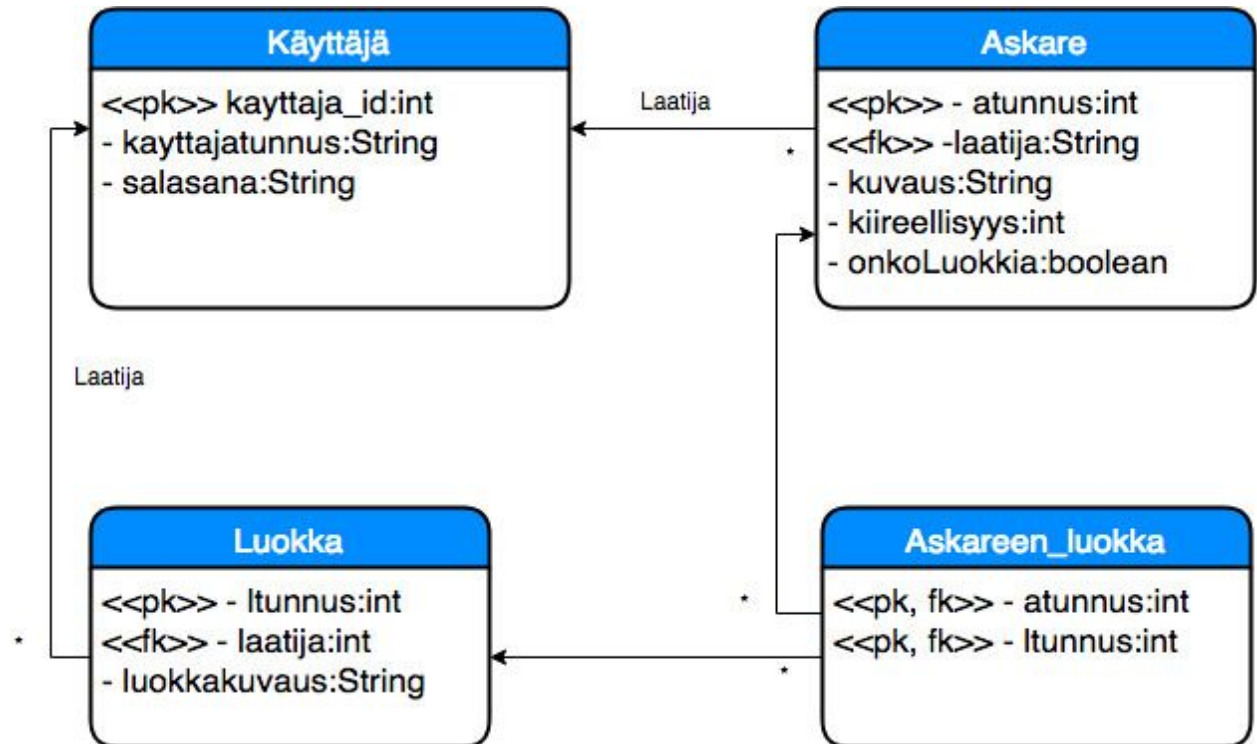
Käyttäjä
<<pk>> kayttaja_id:int
- kayttajatunnus:String
- salasana:String

Laatija

Askare
<<pk>> - atunnus:int
<<fk>> -laatija:String
- kuvaus:String
- kiireellisyys:int
- onkoLuokkia:boolean

*

Laatija

Luokka
<<pk>> - ltunnus:int
<<fk>> - laatija:int
- luokkakuvaus:String

*

*

*

Askareen_luokka
<<pk, fk>> - atunnus:int
<<pk, fk>> - ltunnus:int